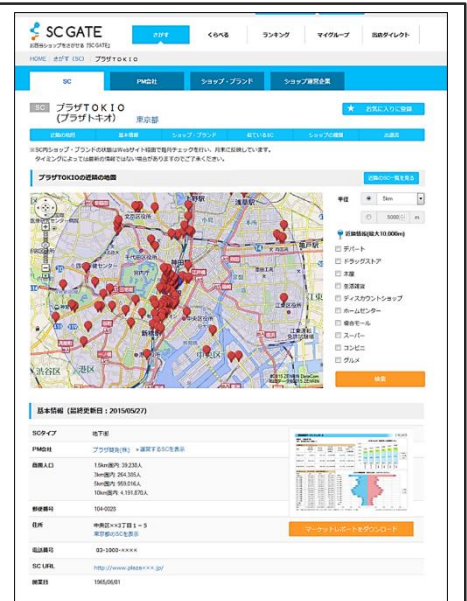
SC GATE
出店のショップを探せる「SC GATE」

さがす　くらべる　ランキング　マイグループ　出店ダイレクト

HOME ＞ さがす（SC） ＞ プラザＴＯＫＩＯ

SC　PM会社　ショップ・ブランド　ショップ運営企業

SC　プラザＴＯＫＩＯ
（プラザトキオ）
東京都

お気に入りに登録

近隣の地図　基本情報　ショップ・ブランド　似ているSC　ショップの履歴　出退店

※SC内ショップ・ブランドの状態はWebサイト検索で毎月チェックを行い、月末に反映しています。
タイミングによっては最新の情報ではない場合がありますのでご了承ください。

プラザTOKIOの近隣の地図

近隣のSC一覧を見る

半径　5km
5000
近隣情報(最大10,000m)
デパート
ドラッグストア
本屋
生活雑貨
ディスカウントショップ
ホームセンター
複合モール
スーパー
コンビニ
グルメ

検索

基本情報（最終更新日：2015/05/27）

| SCタイプ | 地下街 |
|---|---|
| PM会社 | プラザ現在(株) ＞運営するSCを表示 |
| 商圏人口 | 1.5km圏内: 39,233人<br>3km圏内: 264,385人<br>5km圏内: 959,016人<br>10km圏内: 4,191,870人 |
| 郵便番号 | 104-0028 |
| 住所 | 中央区××3丁目1－3<br>東京都のSCを表示 |
| 電話番号 | 03-1003-×××× |
| SC URL | http://www.plaza×××.jp/ |
| 開業日 | 1965/06/01 |

マーケットレポートをダウンロード